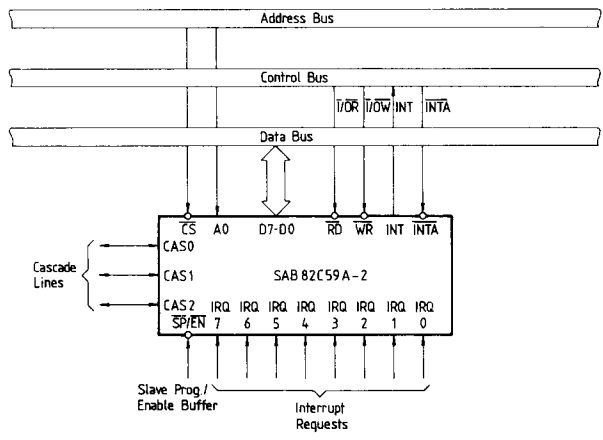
Address Bus

Control Bus

$\overline{I/OR}$ $\overline{I/OW}$ INT $\overline{INTA}$

Data Bus

$\overline{CS}$ A0 D7-D0 $\overline{RD}$ $\overline{WR}$ INT $\overline{INTA}$

CAS0

CAS1

CAS2

$\overline{SP}/\overline{EN}$

SAB 82C59A-2

Cascade Lines

IRQ 7 IRQ 6 IRQ 5 IRQ 4 IRQ 3 IRQ 2 IRQ 1 IRQ 0

Slave Prog./ Enable Buffer

Interrupt Requests